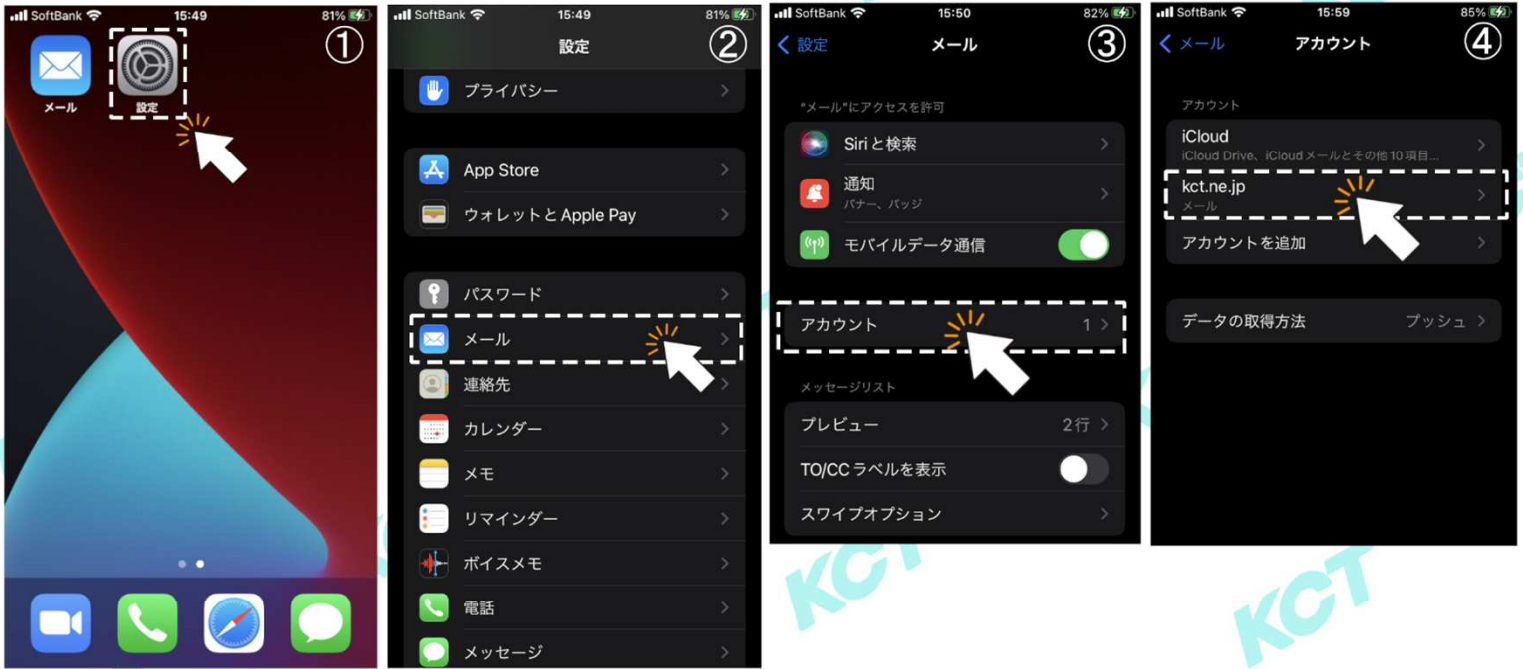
SoftBank 15:49 81%
①
メール
設定

SoftBank 15:49 81%
設定
②
プライバシー
App Store
ウォレットと Apple Pay
パスワード
メール
連絡先
カレンダー
メモ
リマインダー
ボイスメモ
電話
メッセージ

SoftBank 15:50 82%
設定
メール
③
"メール"にアクセスを許可
Siriと検索
通知
バナー、バッジ
モバイルデータ通信
アカウント 1
メッセージリスト
プレビュー 2行
TO/CC ラベルを表示
スワイプオプション

SoftBank 15:59 85%
メール
アカウント
④
アカウント
iCloud
iCloud Drive、iCloud メールとその他10項目...
kct.ne.jp
メール
アカウントを追加
データの取得方法 プッシュ

KCT
KCT